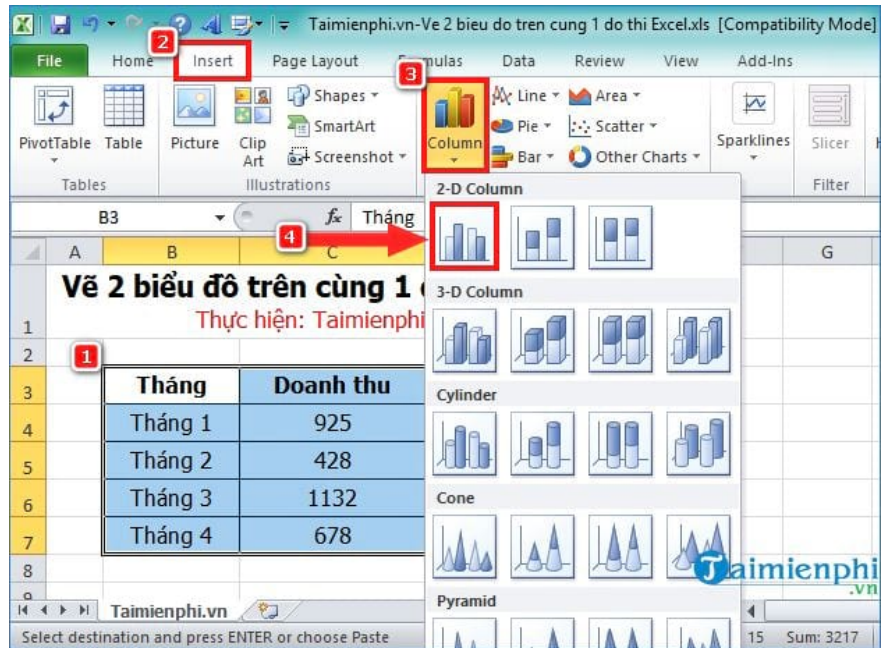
Taimienphi.vn-Ve 2 bieu do tren cung 1 do thi Excel.xls [Compatibility Mode]

File Home 2 Insert Page Layout Formulas Data Review View Add-Ins

PivotTable Table
Tables

Picture Clip Art
Shapes
SmartArt
Screenshot
Illustrations

3 Column
Line
Pie
Bar
Area
Scatter
Other Charts

Sparklines
Slicer
Filter

B3 $f_x$ Tháng

2-D Column

4

3-D Column

Cylinder

Cone

Pyramid

A B C G

1 Vẽ 2 biểu đồ trên cùng 1
Thực hiện: Taimienphi

2 1

| Tháng | Doanh thu |
|---|---|
| Tháng 1 | 925 |
| Tháng 2 | 428 |
| Tháng 3 | 1132 |
| Tháng 4 | 678 |

3
4
5
6
7
8
9

Taimienphi.vn

Select destination and press ENTER or choose Paste

15 Sum: 3217

Taimienphi.vn